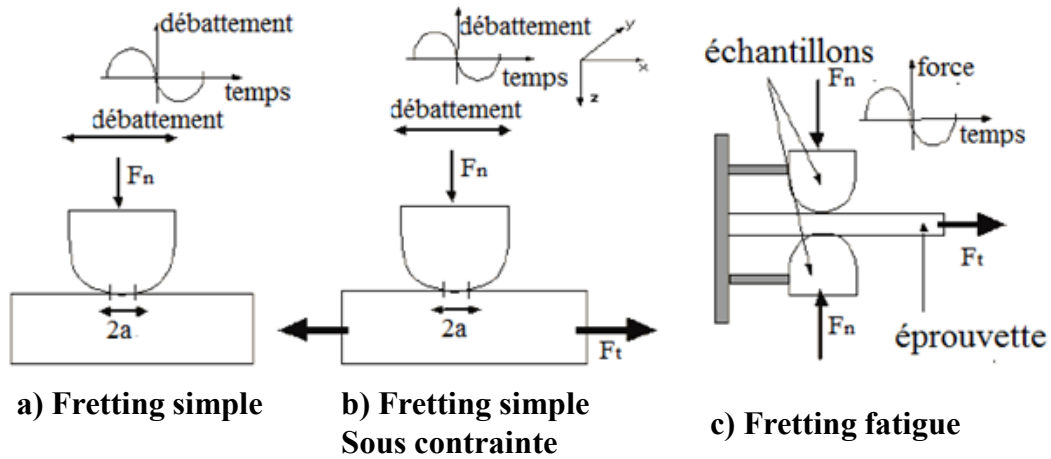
débattement

temps

débattement

$F_n$

2a

a) Fretting simple

débattement

temps

y

x

z

débattement

$F_n$

2a

$F_t$

b) Fretting simple Sous contrainte

échantillons

$F_n$

force

temps

$F_t$

$F_n$

éprouvette

c) Fretting fatigue